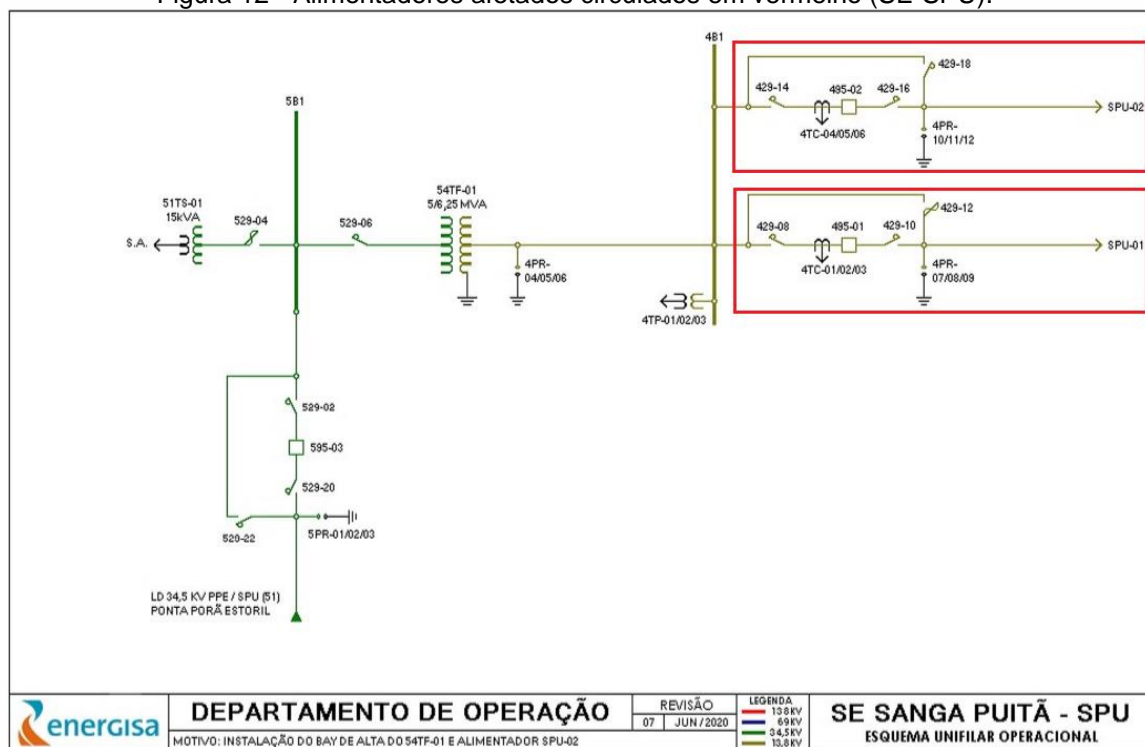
Figura 12 - Alimentadores afetados circulados em vermelho (SE SPU).

4B1

429-18

429-14 495-02 429-16

SPU-02

4TC-04/05/06

4PR-10/11/12

5B1

54TF-01 5/6,25 MVA

51TS-01 15kVA

529-04

529-06

429-12

429-08 495-01 429-10

S.A.

SPU-01

4PR-04/05/06

4TC-01/02/03

4PR-07/08/09

4TP-01/02/03

529-02

595-03

529-20

520-22

5PR-01/02/03

LD 34,5 KV PPE / SPU (51) PONTA PORÃ ESTORIL

energisa

DEPARTAMENTO DE OPERAÇÃO

MOTIVO: INSTALAÇÃO DO BAY DE ALTA DO 54TF-01 E ALIMENTADOR SPU-02

| REVISÃO | |
|---|---|
| 07 | JUN / 2020 |

LEGENDA
138KV
69KV
34,5KV
13,8KV

SE SANGA PUITÃ - SPU
ESQUEMA UNIFILAR OPERACIONAL